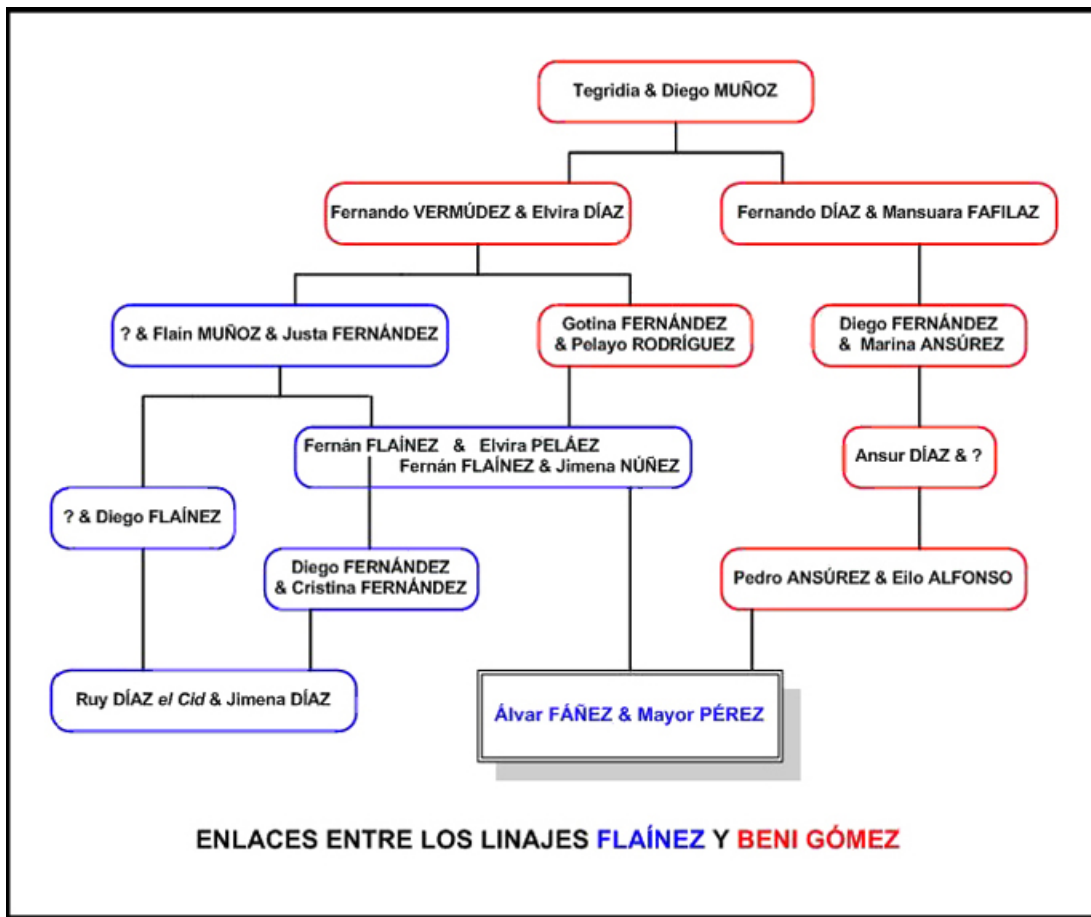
Tegridia & Diego MUÑOZ

Fernando VERMÚDEZ & Elvira DÍAZ

Fernando DÍAZ & Mansuara FAFILAZ

? & Flain MUÑOZ & Justa FERNÁNDEZ

Gotina FERNÁNDEZ & Pelayo RODRÍGUEZ

Diego FERNÁNDEZ & Marina ANSÚREZ

Fernán FLAÍNEZ & Elvira PELÁEZ
Fernán FLAÍNEZ & Jimena NÚÑEZ

Ansur DÍAZ & ?

? & Diego FLAÍNEZ

Diego FERNÁNDEZ & Cristina FERNÁNDEZ

Pedro ANSÚREZ & Eilo ALFONSO

Ruy DÍAZ *el Cid* & Jimena DÍAZ

Álvar FÁÑEZ & Mayor PÉREZ

ENLACES ENTRE LOS LINAJES FLAÍNEZ Y BENI GÓMEZ